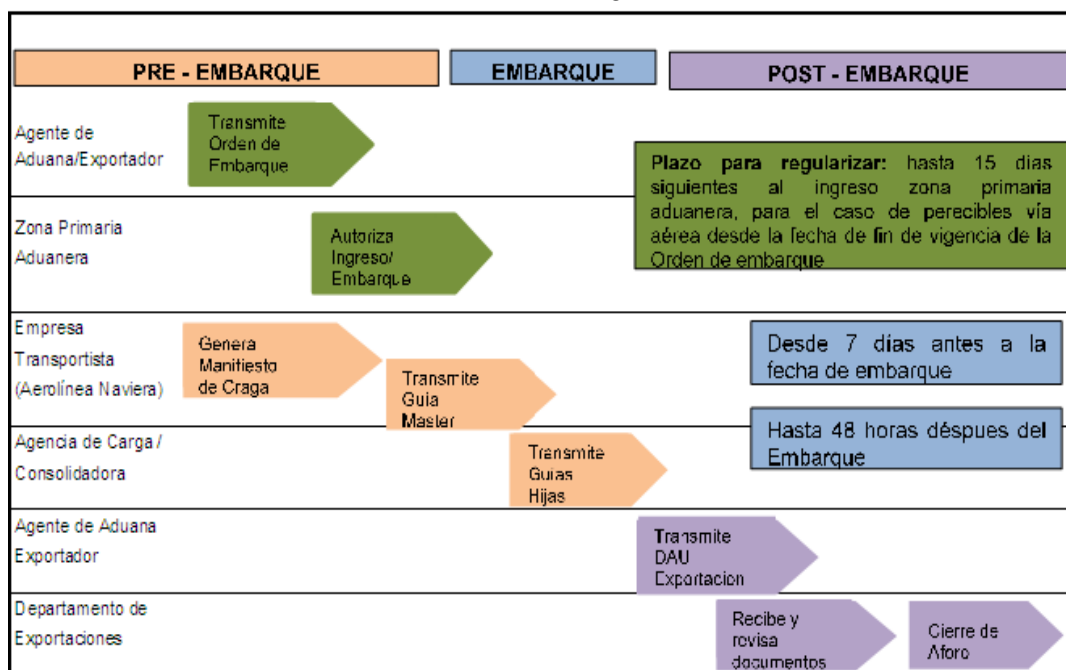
PRE - EMBARQUE

EMBARQUE

POST - EMBARQUE

Agente de Aduana/Exportador

Transmite Orden de Embarque

Plazo para regularizar: hasta 15 dias siguientes al ingreso zona primaria aduanera, para el caso de perecibles vía aérea desde la fecha de fin de vigencia de la Orden de embarque

Zona Primaria Aduanera

Autoriza Ingreso/ Embarque

Empresa Transportista (Aerolínea Naviera)

Genera Manifiesto de Craga

Transmite Guia Master

Desde 7 dias antes a la fecha de embarque

Agencia de Carga / Consolidadora

Hasta 48 horas déspues del Embarque

Transmite Guias Hijas

Agente de Aduana Exportador

Transmite DAU Exportacion

Departamento de Exportaciones

Recibe y revisa documentos

Cierre de Aforo